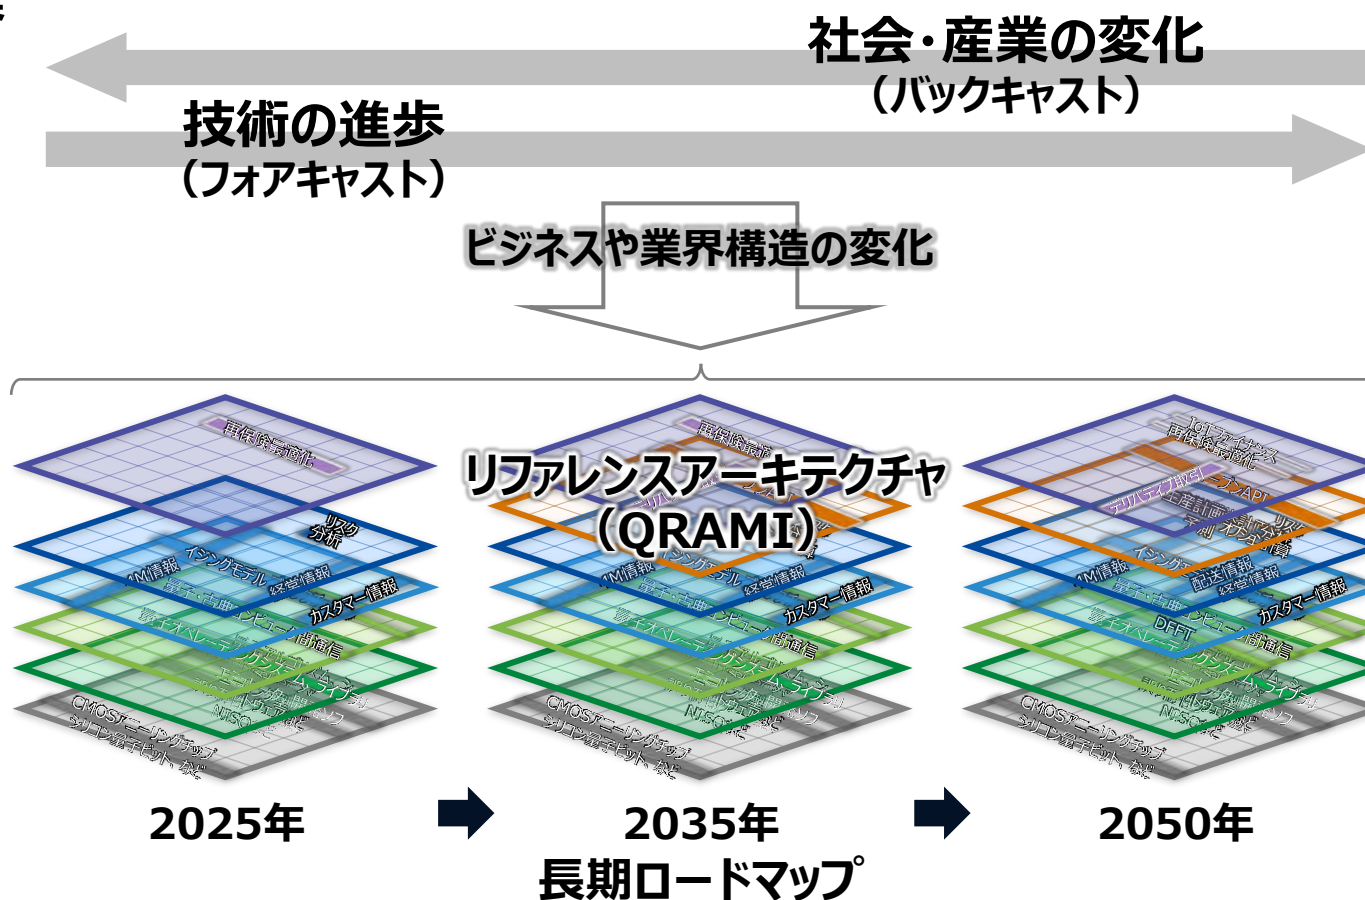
社会・産業の変化
（バックキャスト）

技術の進歩
（フォアキャスト）

ビジネスや業界構造の変化

リファレンスアーキテクチャ
（QRAMI）

再保険最適化
リスク分析
イジングモデル
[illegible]情報
経営情報
カスタマー情報
量子古典
量子オペレーション
暗号通信
CMOSアニーリングチップ
シリコン量子ビット 等

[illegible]情報
経営情報
カスタマー情報
暗号通信
CMOSアニーリングチップ
シリコン量子ビット 等

IoTライフサイクル
再保険最適化
デリバティブ
生産計画
配送情報
経営情報
カスタマー情報
DFFT
暗号通信
CMOSアニーリングチップ
シリコン量子ビット 等

2025年
2035年
長期ロードマップ
2050年